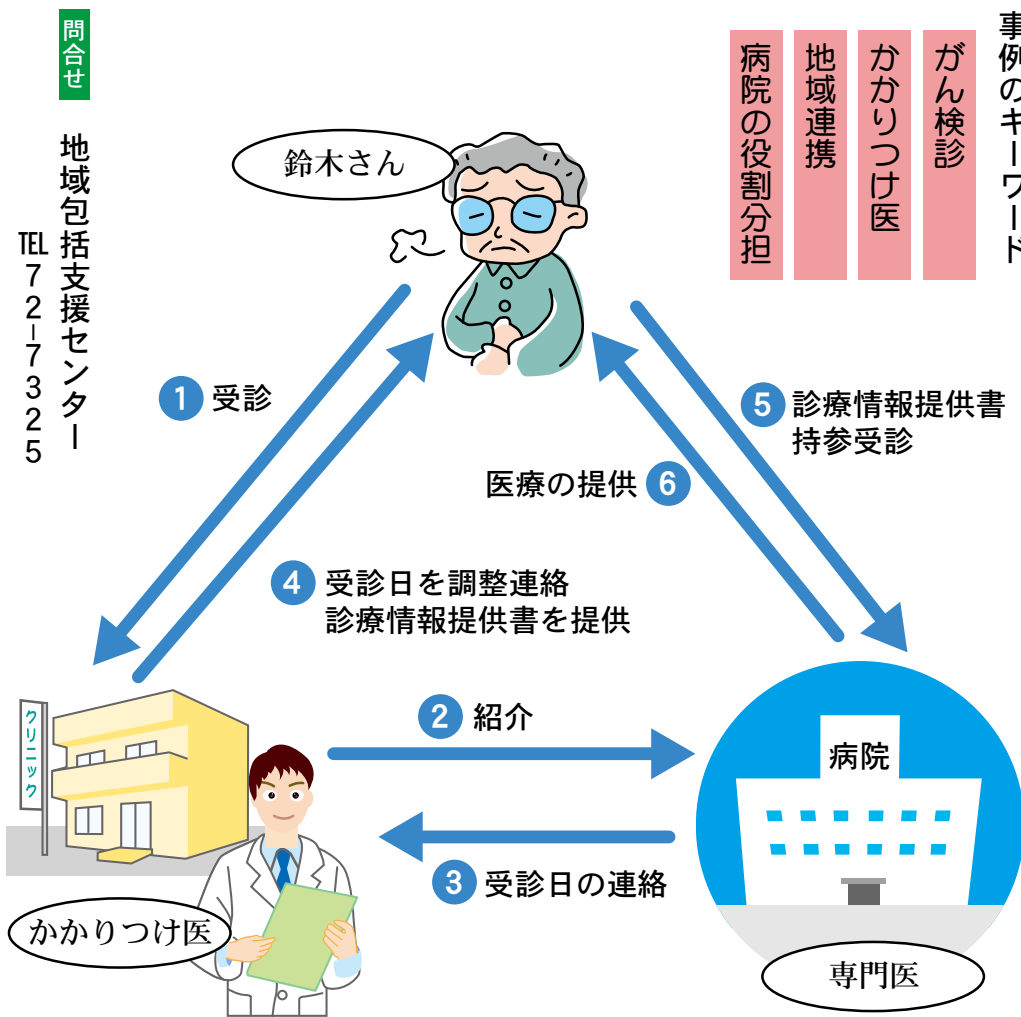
事例のキーワード

がん検診

かかりつけ医

地域連携

病院の役割分担

問合せ

地域包括支援センター
TEL 72-7325

鈴木さん

1 受診

5 診療情報提供書持参受診

医療の提供 6

4 受診日を調整連絡
診療情報提供書を提供

クリニック

2 紹介

病院

3 受診日の連絡

かかりつけ医

専門医